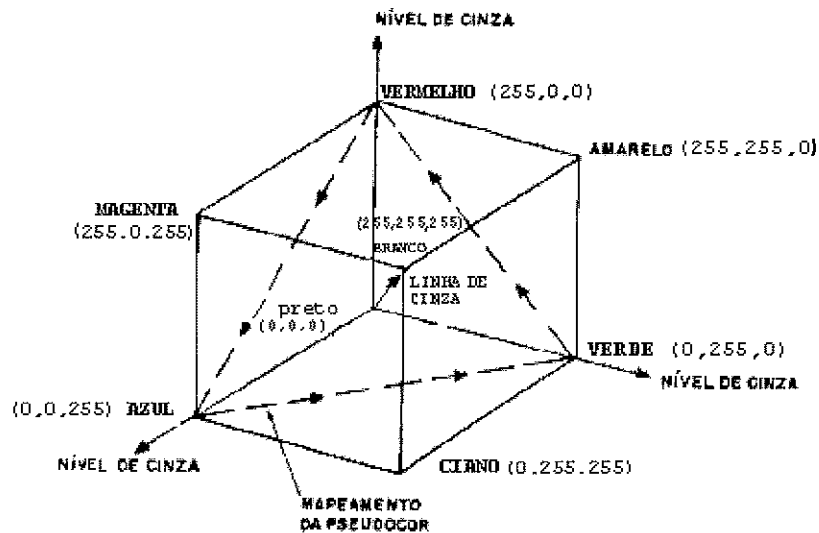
NÍVEL DE CINZA

VERMELHO (255,0,0)

AMARELO (255,255,0)

MAGENTA (255.0.255)

(255,255,255)
BRANCO

LINHA DE CINZA

preto (0,0,0)

VERDE (0,255,0)

NÍVEL DE CINZA

(0,0,255) AZUL

NÍVEL DE CINZA

CIANO (0.255.255)

MAPEAMENTO DA PSEUDOCOR